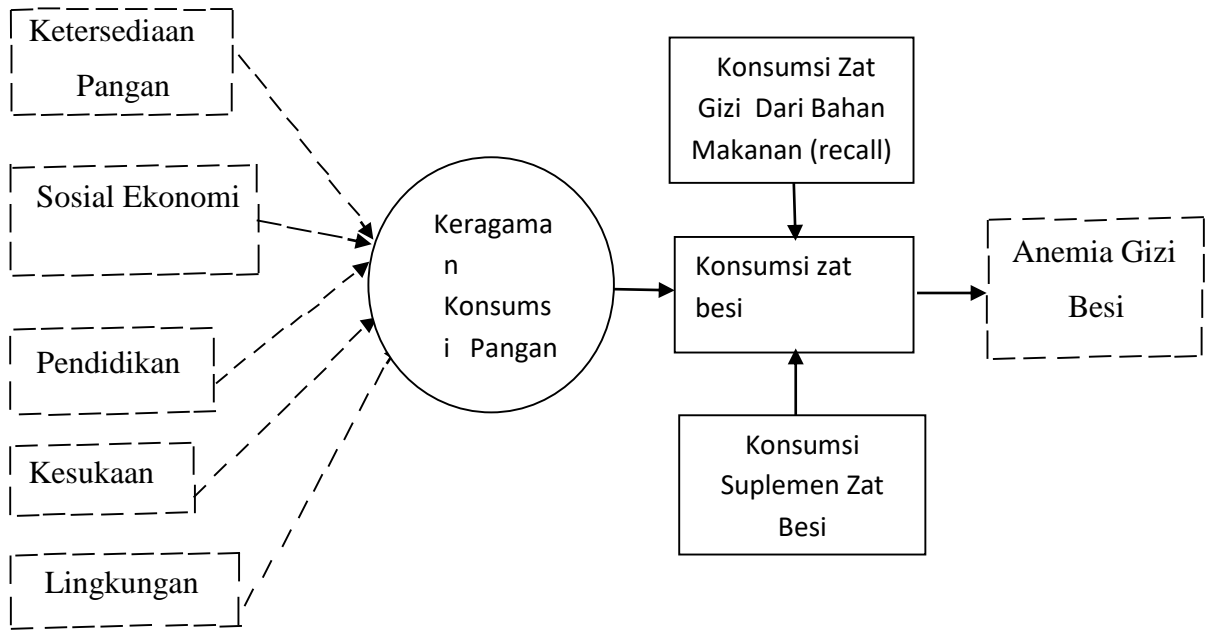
Ketersediaan Pangan

Sosial Ekonomi

Pendidikan

Kesukaan

Lingkungan

Keragaman Konsumsi Pangan

Konsumsi Zat Gizi Dari Bahan Makanan (recall)

Konsumsi zat besi

Konsumsi Suplemen Zat Besi

Anemia Gizi Besi